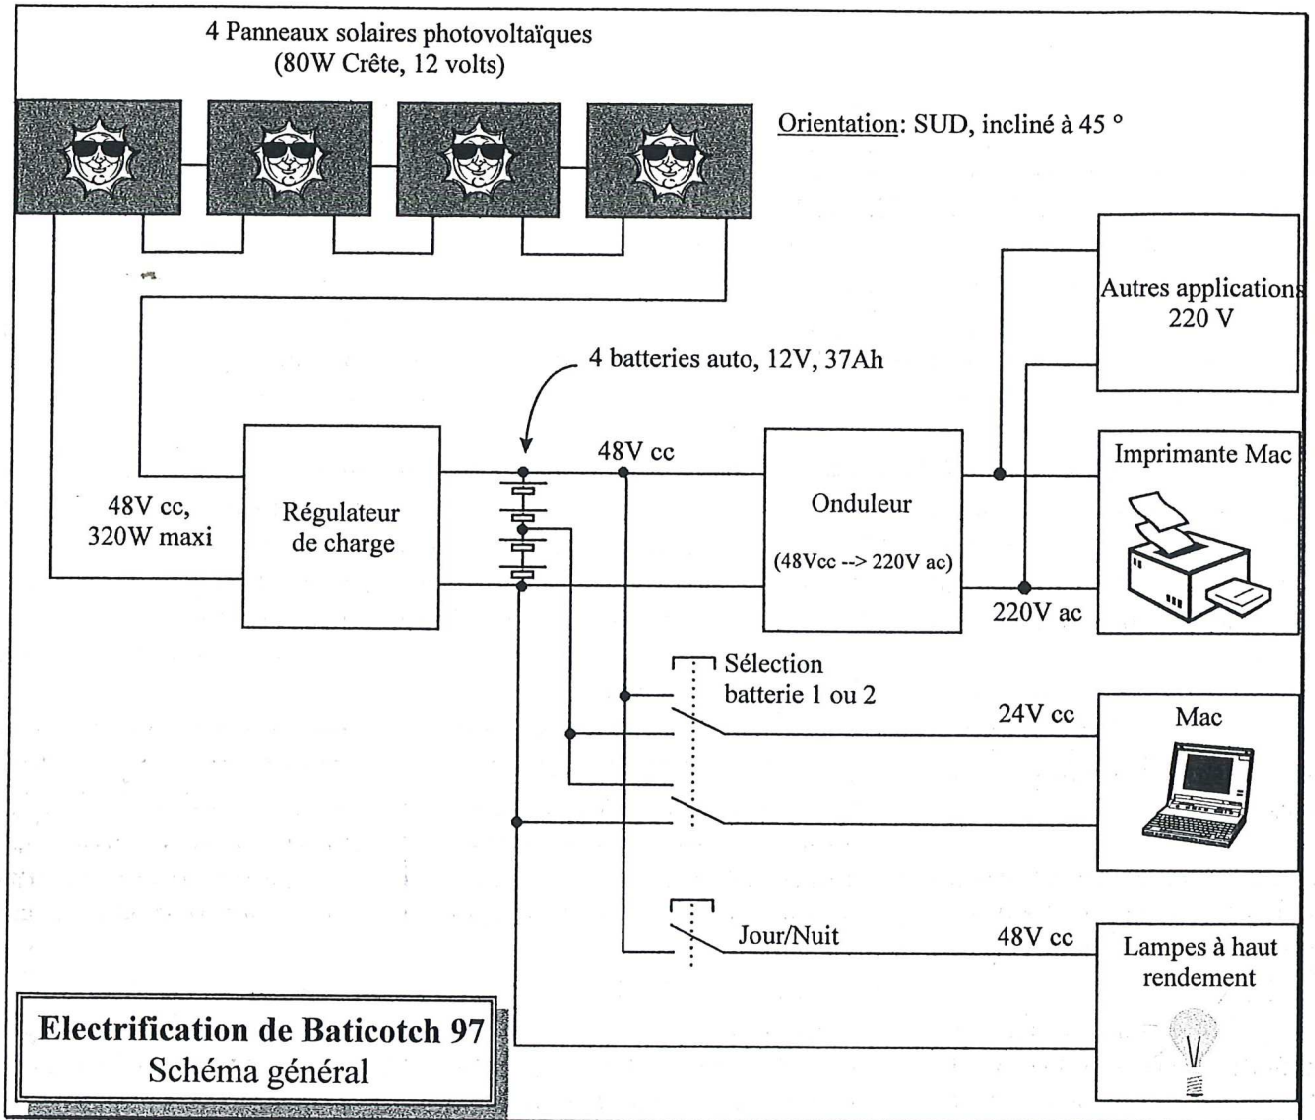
4 Panneaux solaires photovoltaïques
(80W Crête, 12 volts)

Orientation: SUD, incliné à 45 °

Autres applications
220 V

4 batteries auto, 12V, 37Ah

48V cc

Imprimante Mac

48V cc,
320W maxi

Régulateur
de charge

Onduleur

(48Vcc --> 220V ac)

220V ac

Sélection
batterie 1 ou 2

24V cc

Mac

Jour/Nuit

48V cc

Lampes à haut
rendement

Electrification de Baticotch 97
Schéma général